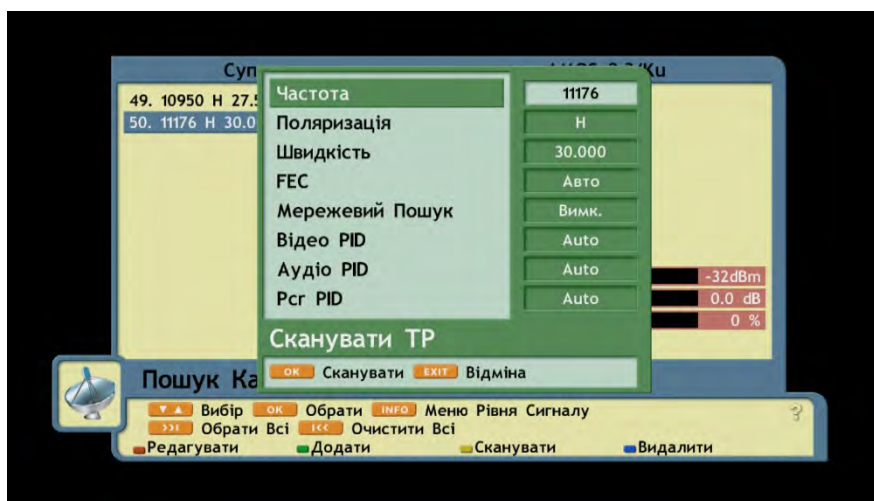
Суп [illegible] Ku

49. 10950 H 27.5
50. 11176 H 30.0

| | |
|---|---|
| Частота | 11176 |
| Поляризація | H |
| Швидкість | 30.000 |
| FEC | Авто |
| Мережевий Пошук | Вимк. |
| Bідео PID | Auto |
| Аудіо PID | Auto |
| Pcr PID | Auto |

-32dBm
0.0 dB
0 %

Сканувати TP

OK Сканувати EXIT Відміна

Пошук Ка

▼▲ Вибір OK Обрати INFO Меню Рівня Сигналу
>>| Обрати Всі |<< Очистити Всі
Редагувати Додати Сканувати Видалити

?